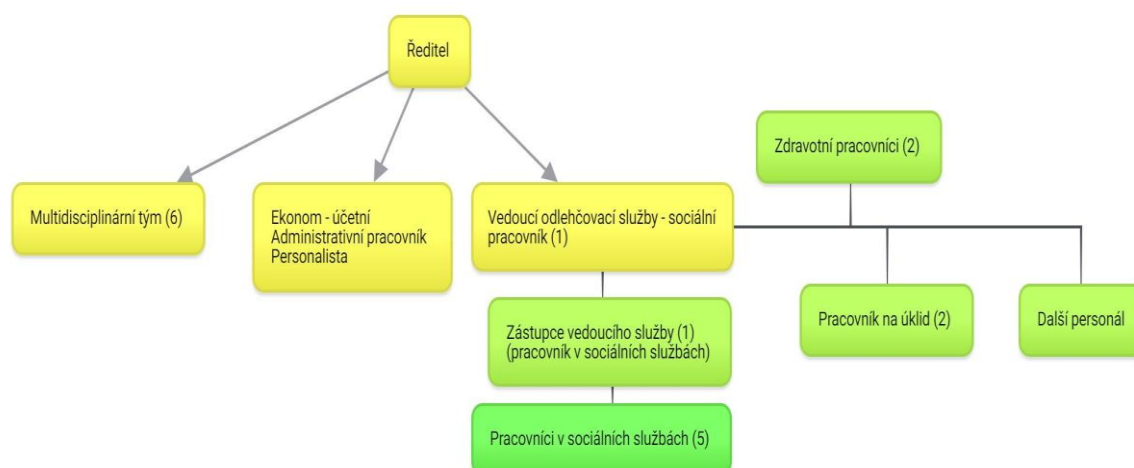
Ředitel

Multidisciplinární tým (6)

Ekonom - účetní
Administrativní pracovník
Personalista

Vedoucí odlehčovací služby - sociální pracovník (1)

Zdravotní pracovníci (2)

Zástupce vedoucího služby (1)
(pracovník v sociálních službách)

Pracovník na úklid (2)

Další personál

Pracovníci v sociálních službách (5)